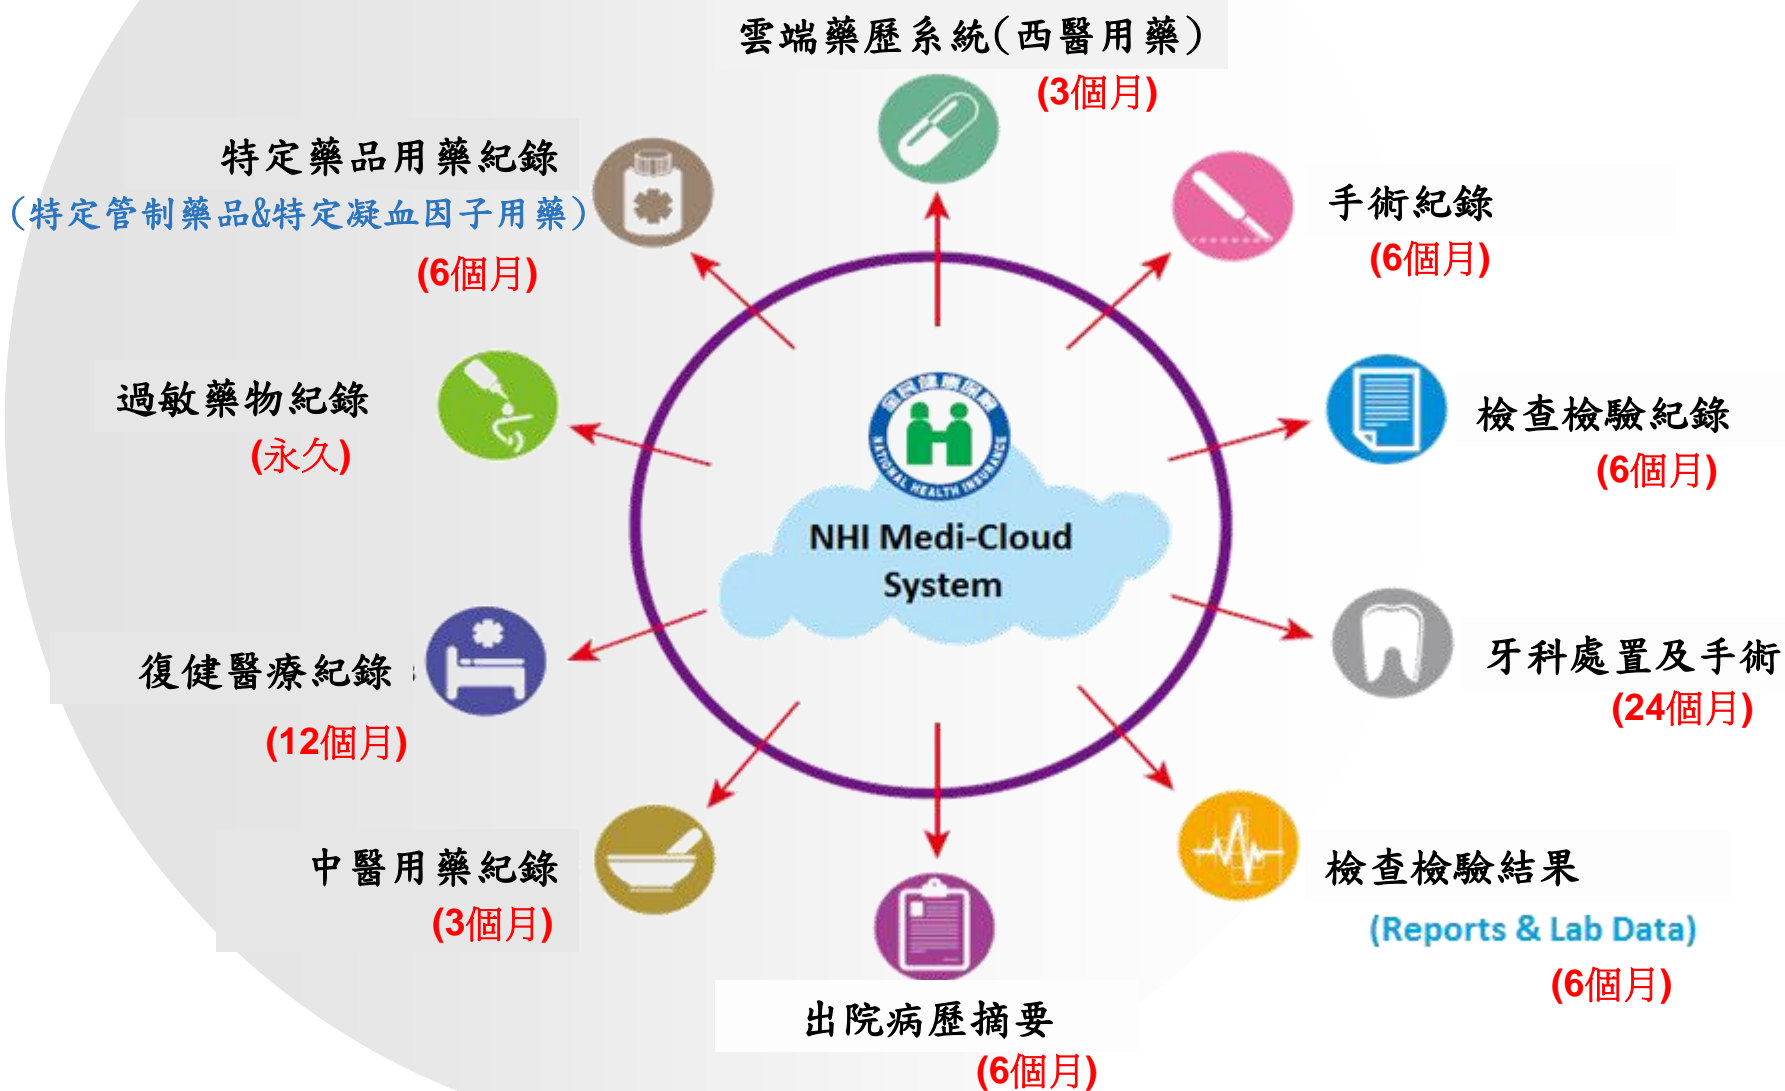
雲端藥歷系統(西醫用藥)
(3個月)

特定藥品用藥紀錄
(特定管制藥品&特定凝血因子用藥)
(6個月)

手術紀錄
(6個月)

過敏藥物紀錄
(永久)

NATIONAL HEALTH INSURANCE

NHI Medi-Cloud System

檢查檢驗紀錄
(6個月)

復健醫療紀錄
(12個月)

牙科處置及手術
(24個月)

中醫用藥紀錄
(3個月)

檢查檢驗結果
(Reports & Lab Data)
(6個月)

出院病歷摘要
(6個月)